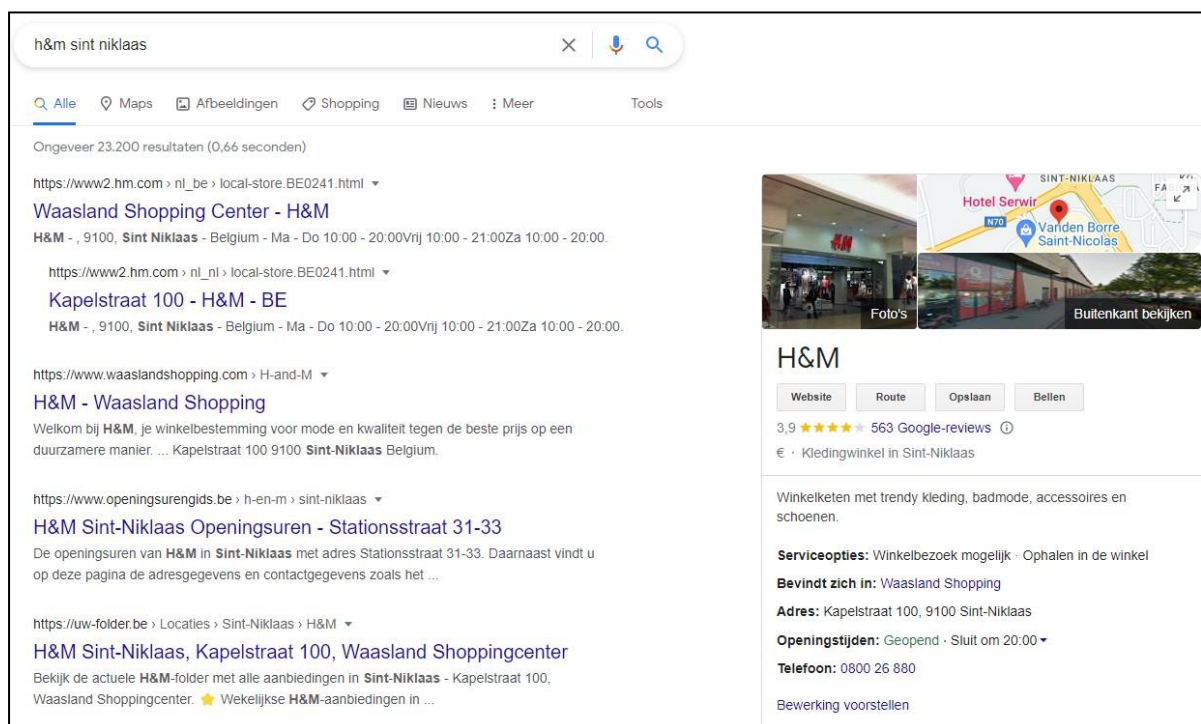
h&m sint niklaas

Alle Maps Afbeeldingen Shopping Nieuws : Meer Tools

Ongeveer 23.200 resultaten (0,66 seconden)

https://www2.hm.com › nl_be › local-store.BE0241.html ▾

Waasland Shopping Center - H&M

H&M - , 9100, Sint Niklaas - Belgium - Ma - Do 10:00 - 20:00Vrij 10:00 - 21:00Za 10:00 - 20:00.

https://www2.hm.com › nl_nl › local-store.BE0241.html ▾

Kapelstraat 100 - H&M - BE

H&M - , 9100, Sint Niklaas - Belgium - Ma - Do 10:00 - 20:00Vrij 10:00 - 21:00Za 10:00 - 20:00.

https://www.waaslandshopping.com › H-and-M ▾

H&M - Waasland Shopping

Welkom bij H&M, je winkelbestemming voor mode en kwaliteit tegen de beste prijs op een duurzamere manier. ... Kapelstraat 100 9100 Sint-Niklaas Belgium.

https://www.openingsurengids.be › h-en-m › sint-niklaas ▾

H&M Sint-Niklaas Openingsuren - Stationsstraat 31-33

De openingsuren van H&M in Sint-Niklaas met adres Stationsstraat 31-33. Daarnaast vindt u op deze pagina de adresgegevens en contactgegevens zoals het ...

https://uw-folder.be › Locaties › Sint-Niklaas › H&M ▾

H&M Sint-Niklaas, Kapelstraat 100, Waasland Shoppingcenter

Bekijk de actuele H&M-folder met alle aanbiedingen in Sint-Niklaas - Kapelstraat 100, Waasland Shoppingcenter. Wekelijkse H&M-aanbiedingen in ...

SINT-NIKLAAS
Hotel Serwir
N70
Vanden Borre Saint-Nicolas
Foto's
Buitenkant bekijken

H&M

Website Route Opslaan Bellen

3,9 ★★★★ 563 Google-reviews

€ · Kledingwinkel in Sint-Niklaas

Winkelketen met trendy kleding, badmode, accessoires en schoenen.

Serviceopties: Winkelbezoek mogelijk · Ophalen in de winkel

Bevindt zich in: Waasland Shopping

Adres: Kapelstraat 100, 9100 Sint-Niklaas

Openingstijden: Geopend · Sluit om 20:00

Telefoon: 0800 26 880

Bewerking voorstellen